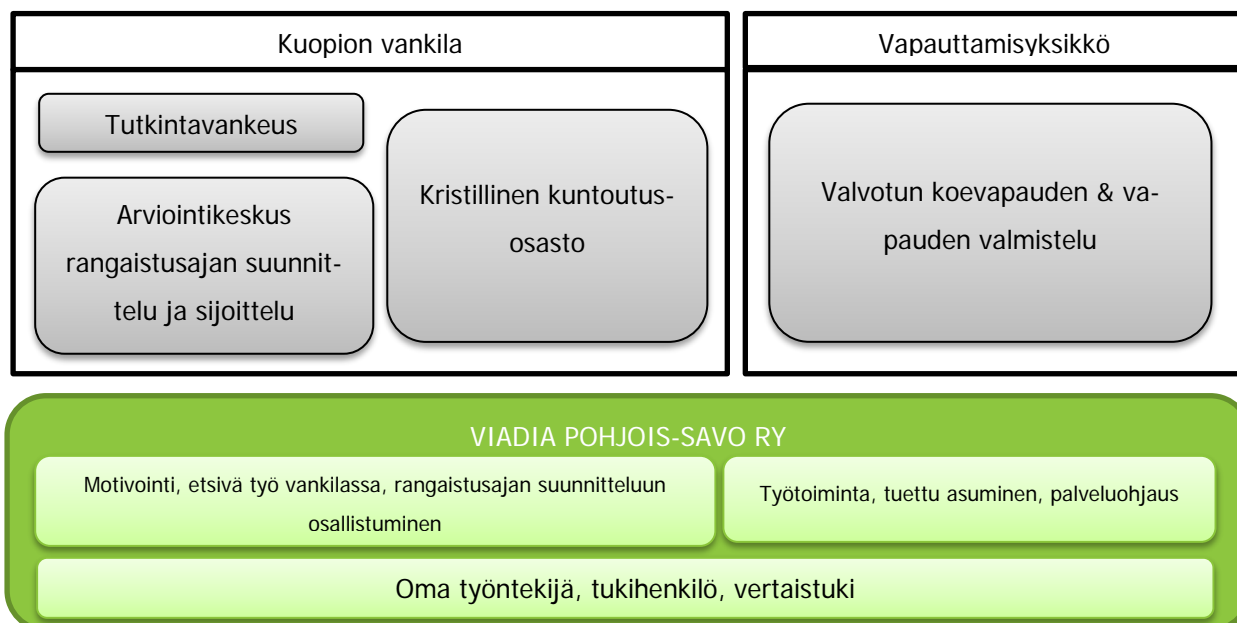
Kuopion vankila

Tutkintavankeus

Arviointikeskus rangaistusajan suunnittelu ja sijoittelu

Kristillinen kuntoutusosasto

Vapauttamisyksikkö

Valvotun koevapauden & vapauden valmistelu

VIADIA POHJOIS-SAVO RY

Motivointi, etsivä työ vankilassa, rangaistusajan suunnitteluun osallistuminen

Työtoiminta, tuettu asuminen, palveluohjaus

Oma työntekijä, tukihenkilö, vertaistuki